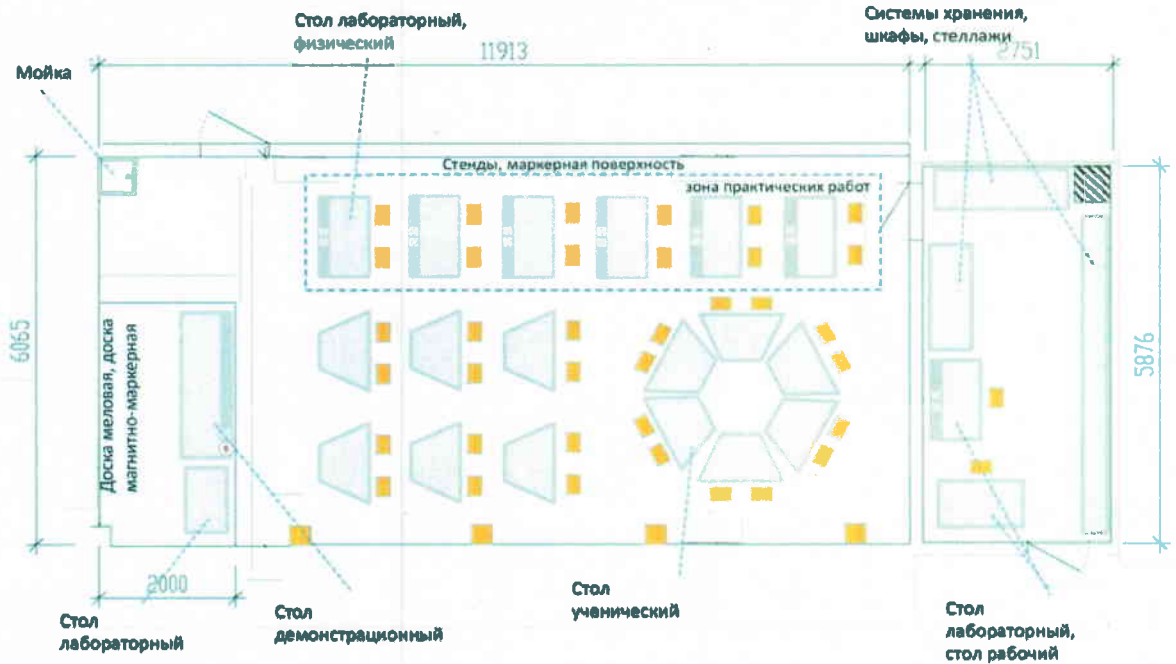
Стол лабораторный, физический

Системы хранения, шкафы, стеллажи

Мойка

11913

2751

Стенды, маркерная поверхность

зона практических работ

6065

Доска меловая, доска магнитно-маркерная

5876

2000

Стол лабораторный

Стол демонстрационный

Стол ученический

Стол лабораторный, стол рабочий